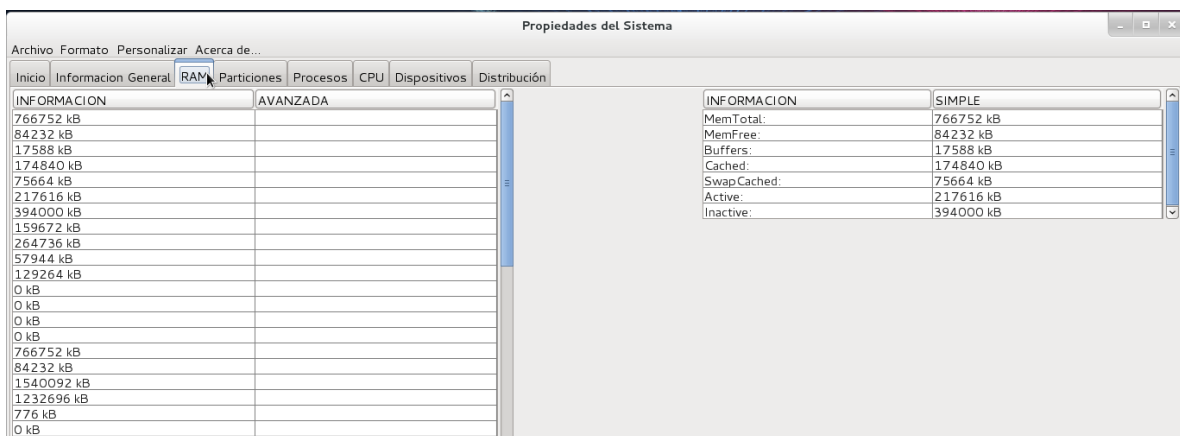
Propiedades del Sistema

Archivo Formato Personalizar Acerca de...

Inicio | Informacion General | RAM | Particiones | Procesos | CPU | Dispositivos | Distribución

| INFORMACION | AVANZADA |
|---|---|
| 766752 kB | |
| 84232 kB | |
| 17588 kB | |
| 174840 kB | |
| 75664 kB | |
| 217616 kB | |
| 394000 kB | |
| 159672 kB | |
| 264736 kB | |
| 57944 kB | |
| 129264 kB | |
| 0 kB | |
| 0 kB | |
| 0 kB | |
| 0 kB | |
| 766752 kB | |
| 84232 kB | |
| 1540092 kB | |
| 1232696 kB | |
| 776 kB | |
| 0 kB | |

| INFORMACION | SIMPLE |
|---|---|
| MemTotal: | 766752 kB |
| MemFree: | 84232 kB |
| Buffers: | 17588 kB |
| Cached: | 174840 kB |
| SwapCached: | 75664 kB |
| Active: | 217616 kB |
| Inactive: | 394000 kB |